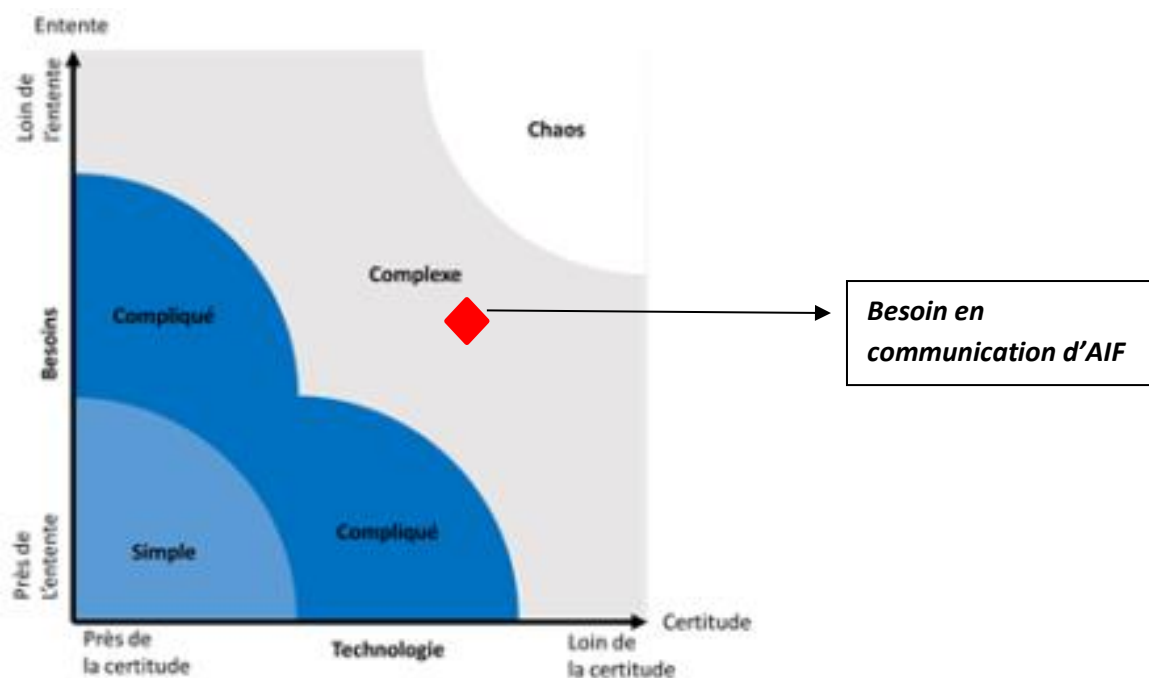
Entente

Loin de l'entente

Besoins

Près de L'entente

Chaos

Complexe

Compliqué

Simple

Compliqué

Besoin en communication d'AIF

Certitude

Près de la certitude

Technologie

Loin de la certitude